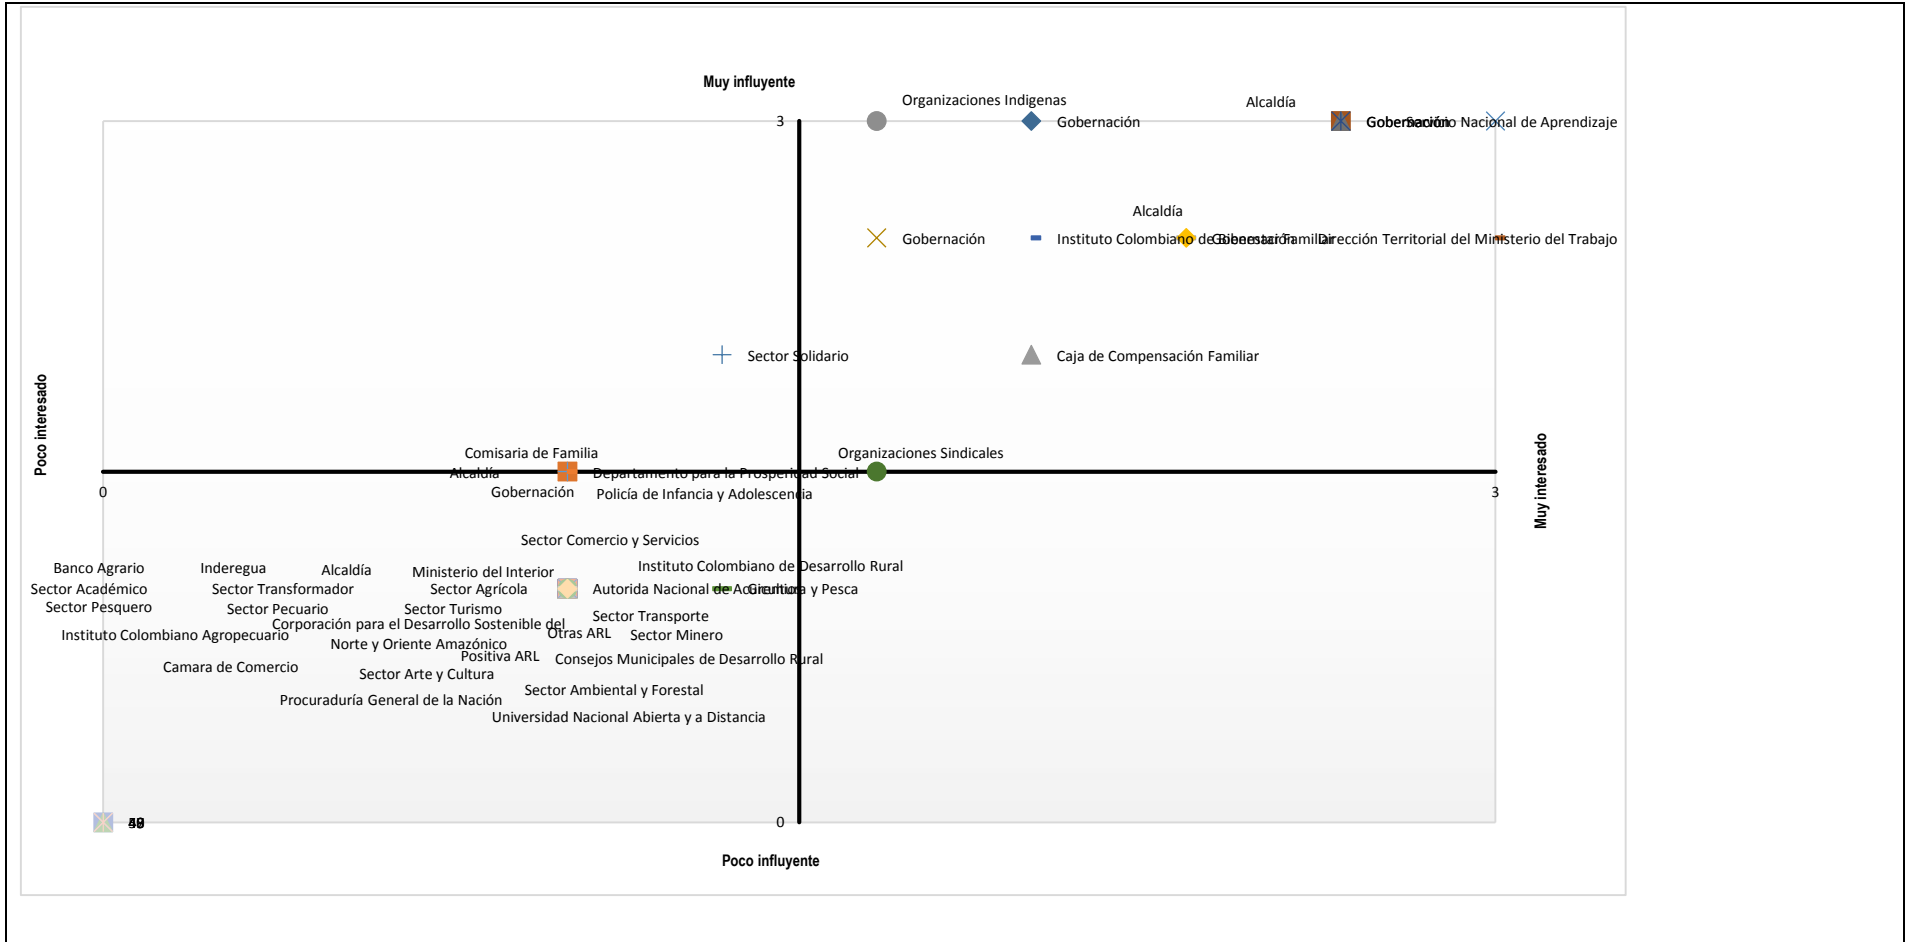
Muy influyente

Organizaciones Indigenas

Alcaldía

3

Gobernación

GobernaciónServicio Nacional de Aprendizaje

Alcaldía

Gobernación

Instituto Colombiano de Bienestar Familiar

GobernaciónDirección Territorial del Ministerio del Trabajo

Sector Solidario

Caja de Compensación Familiar

Poco interesado

Muy interesado

Comisaria de Familia

Organizaciones Sindicales

Alcaldía

Departamento para la Prosperidad Social

0

Gobernación

Policía de Infancia y Adolescencia

3

Sector Comercio y Servicios

Banco Agrario

Inderegua

Alcaldía

Ministerio del Interior

Instituto Colombiano de Desarrollo Rural

Sector Académico

Sector Transformador

Sector Agrícola

Autorida Nacional de Acuicultura y Pesca

Sector Pesquero

Sector Pecuario

Sector Turismo

Sector Transporte

Instituto Colombiano Agropecuario

Corporación para el Desarrollo Sostenible del Norte y Oriente Amazónico

Otras ARL

Sector Minero

Positiva ARL

Consejos Municipales de Desarrollo Rural

Camara de Comercio

Sector Arte y Cultura

Sector Ambiental y Forestal

Procuraduría General de la Nación

Universidad Nacional Abierta y a Distancia

49

0

Poco influyente